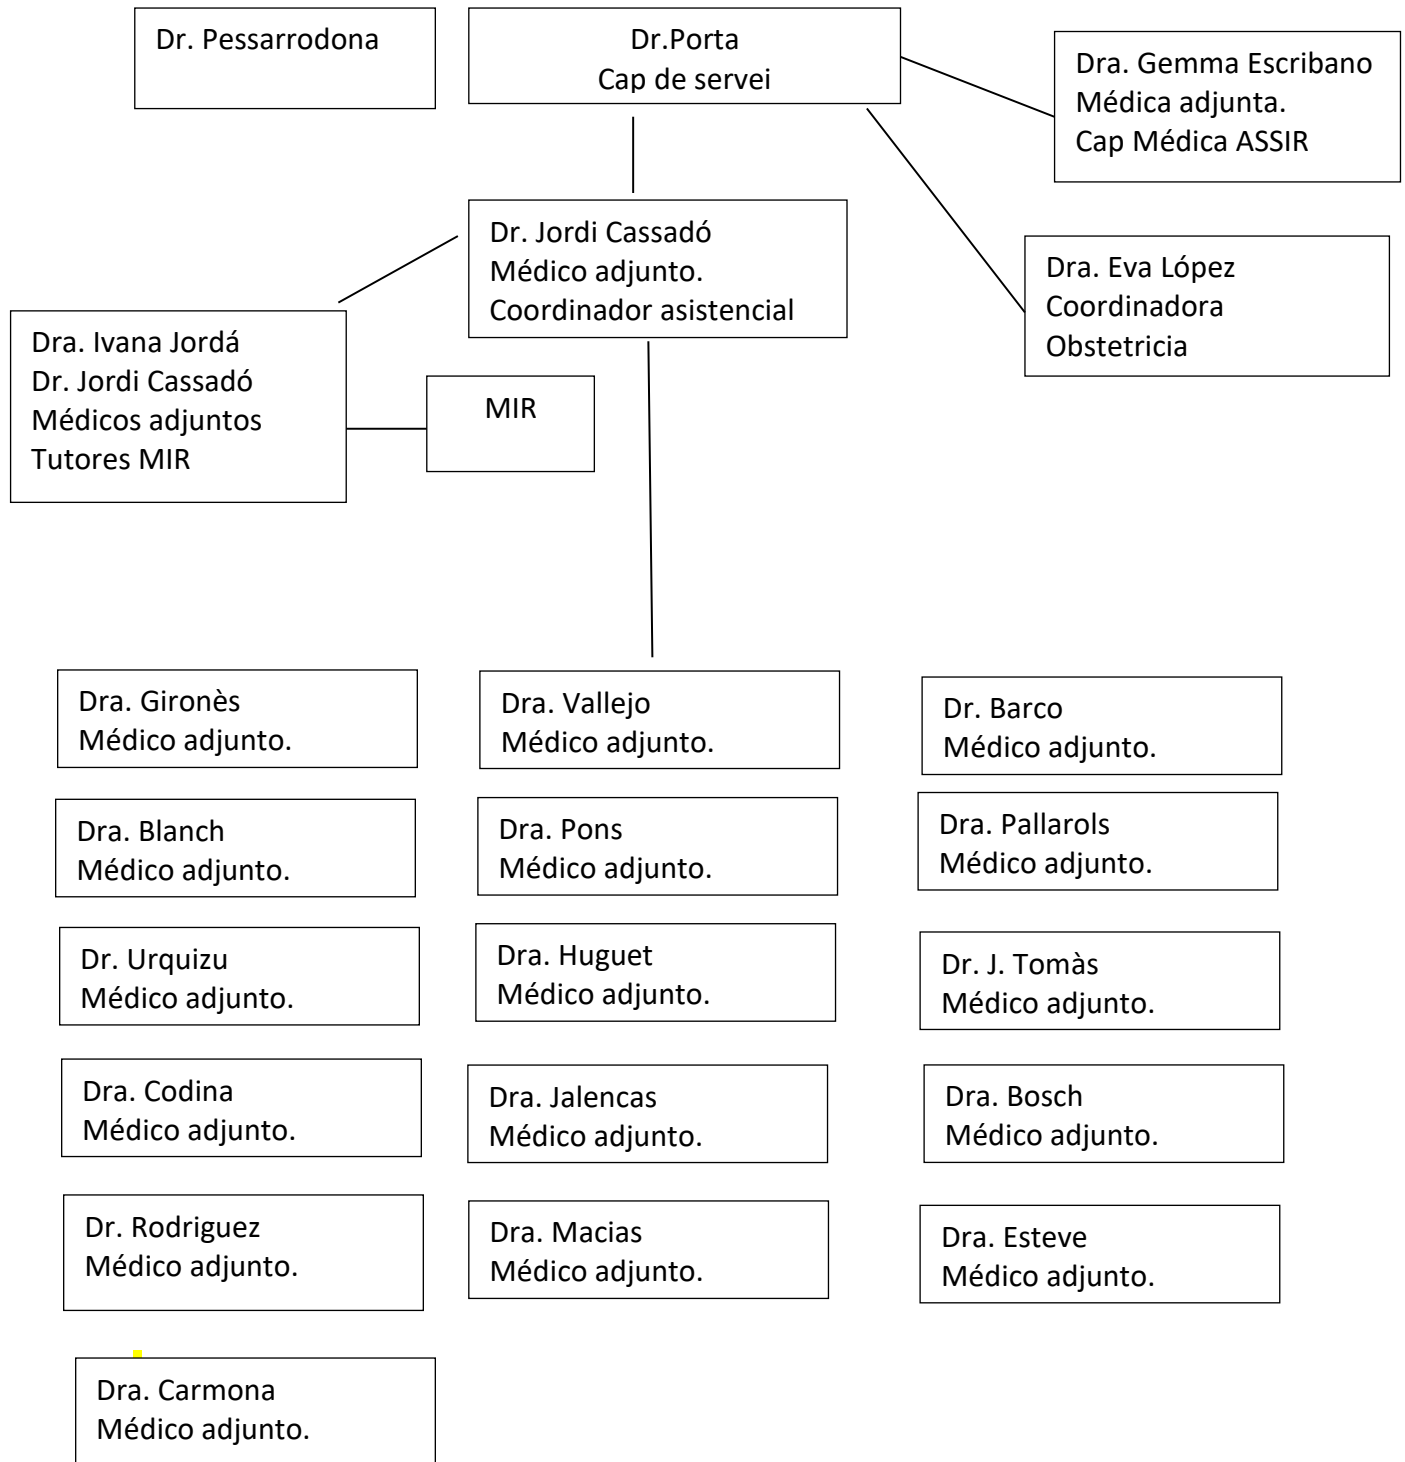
Dr. Pessarrodona

Dr.Porta
Cap de servei

Dra. Gemma Escribano
Médica adjunta.
Cap Médica ASSIR

Dr. Jordi Cassadó
Médico adjunto.
Coordinador asistencial

Dra. Eva López
Coordinadora
Obstetricia

Dra. Ivana Jordá
Dr. Jordi Cassadó
Médicos adjuntos
Tutores MIR

MIR

Dra. Gironès
Médico adjunto.

Dra. Blanch
Médico adjunto.

Dr. Urquizu
Médico adjunto.

Dra. Codina
Médico adjunto.

Dr. Rodriguez
Médico adjunto.

Dra. Carmona
Médico adjunto.

Dra. Vallejo
Médico adjunto.

Dra. Pons
Médico adjunto.

Dra. Huguet
Médico adjunto.

Dra. Jalencas
Médico adjunto.

Dra. Macias
Médico adjunto.

Dr. Barco
Médico adjunto.

Dra. Pallarols
Médico adjunto.

Dr. J. Tomàs
Médico adjunto.

Dra. Bosch
Médico adjunto.

Dra. Esteve
Médico adjunto.